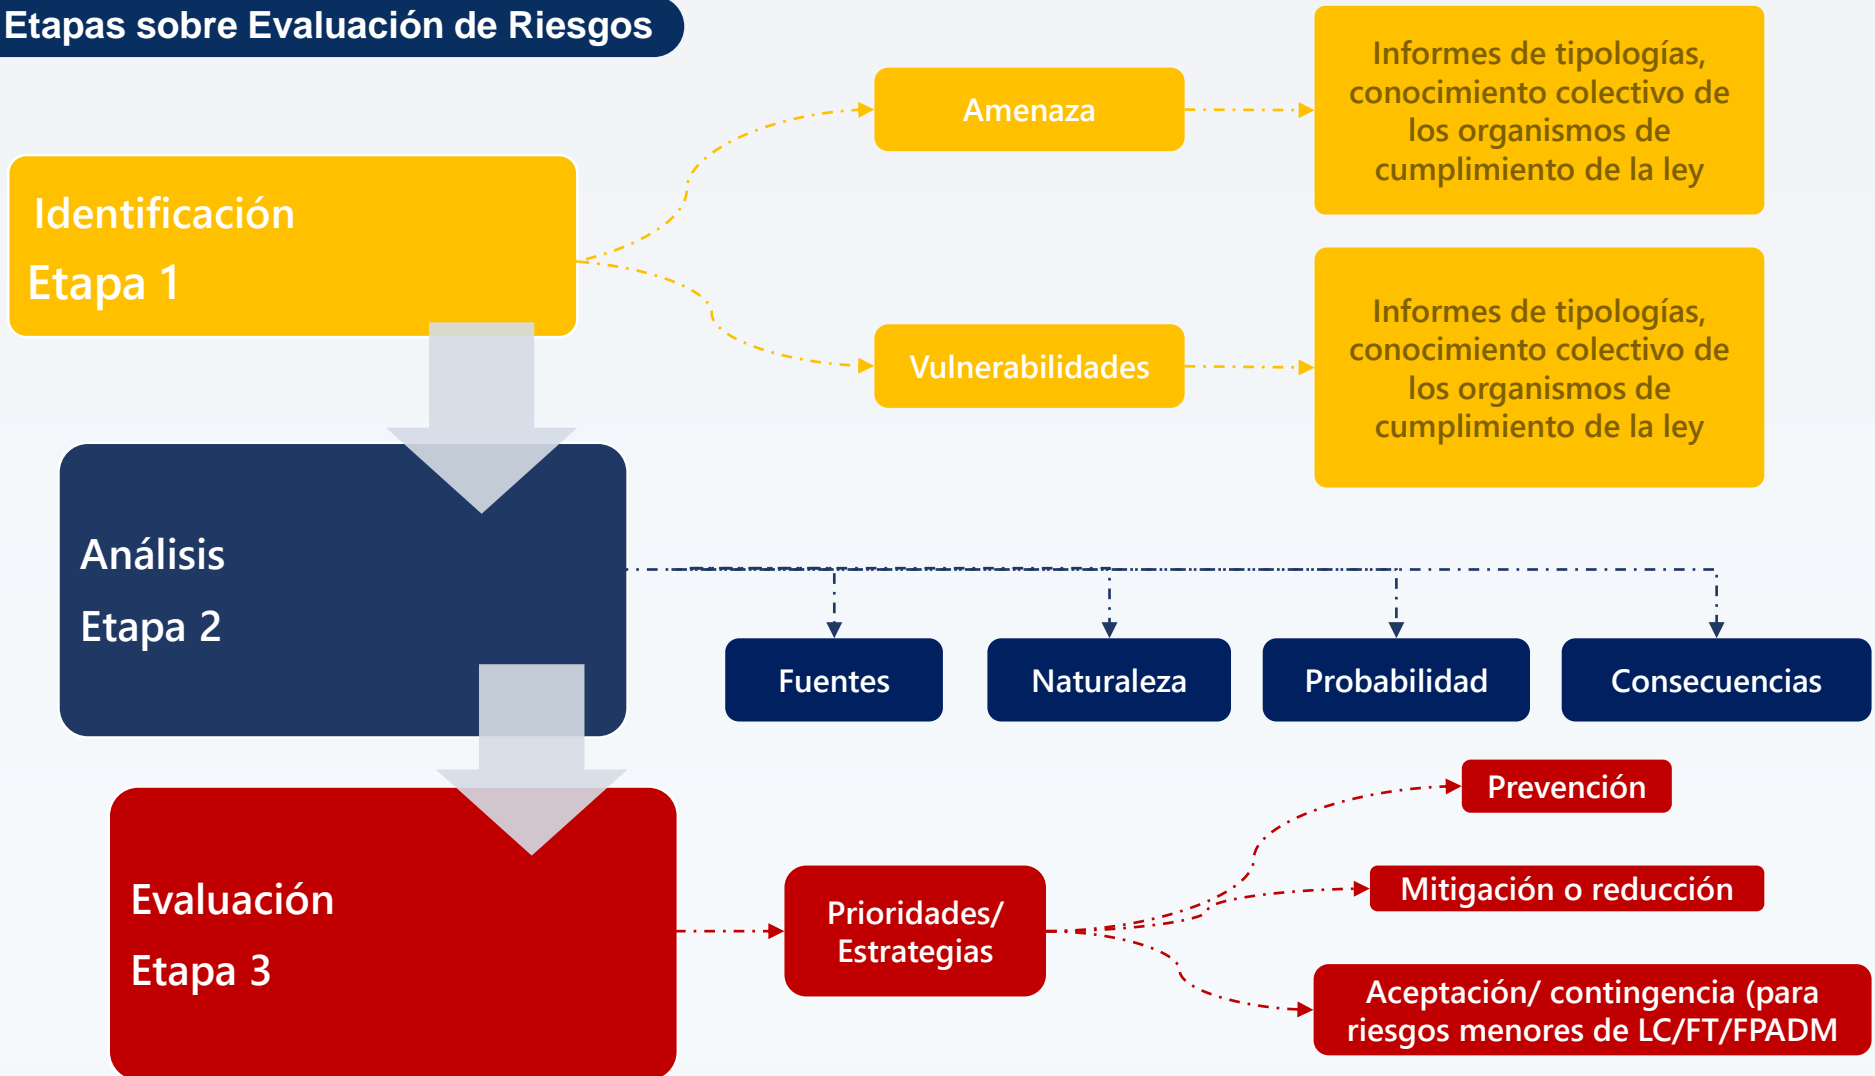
Etapas sobre Evaluación de Riesgos

Identificación
Etapa 1

Amenaza

Informes de tipologías, conocimiento colectivo de los organismos de cumplimiento de la ley

Vulnerabilidades

Informes de tipologías, conocimiento colectivo de los organismos de cumplimiento de la ley

Análisis
Etapa 2

Fuentes

Naturaleza

Probabilidad

Consecuencias

Evaluación
Etapa 3

Prioridades/ Estrategias

Prevención

Mitigación o reducción

Aceptación/ contingencia (para riesgos menores de LC/FT/FPADM